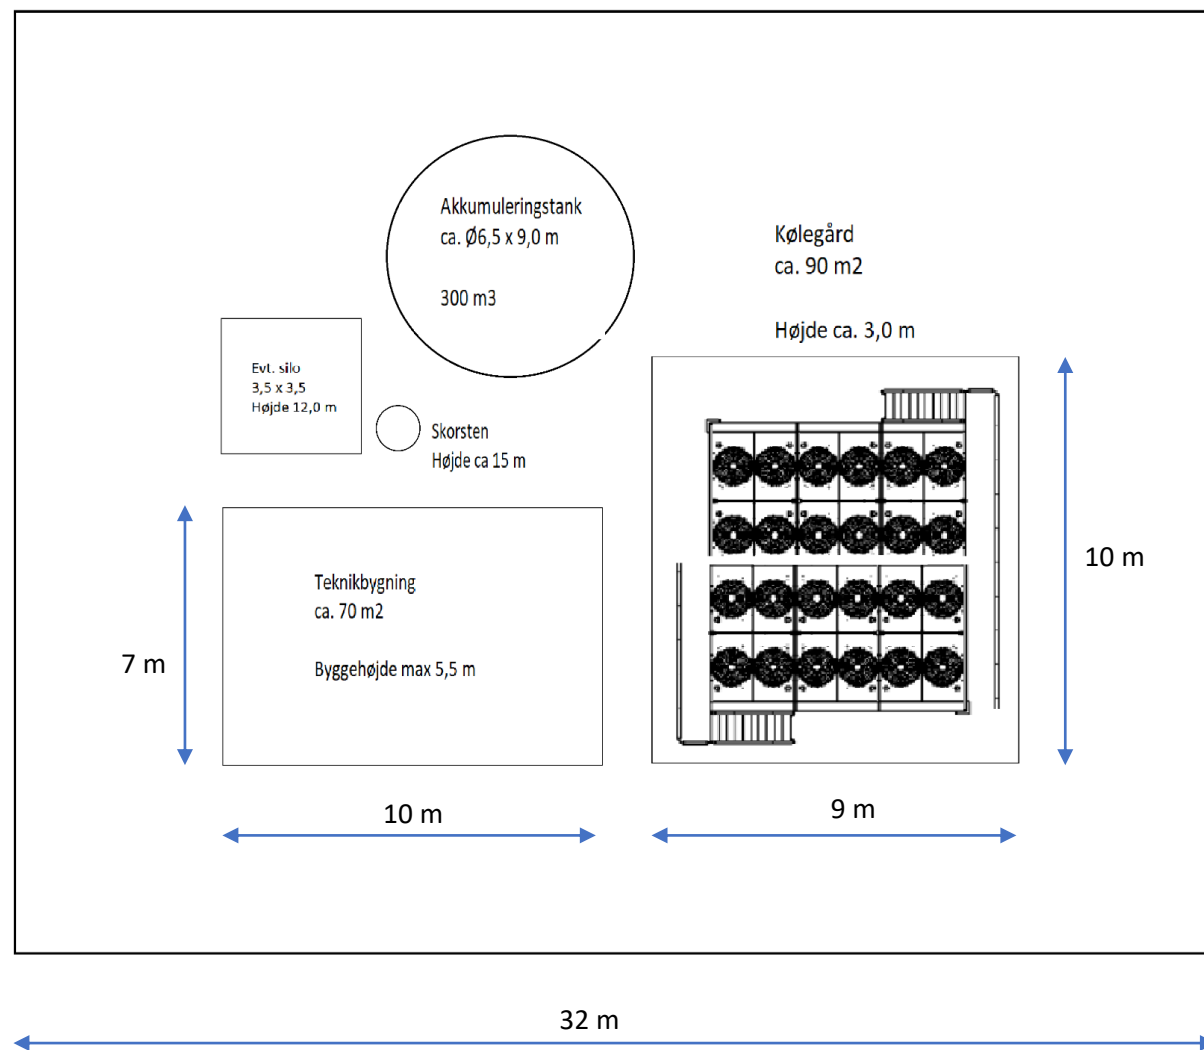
Akkumuleringstank
ca. Ø6,5 x 9,0 m

300 m3

Kølegård
ca. 90 m2

Højde ca. 3,0 m

Evt. silo
3,5 x 3,5
Højde 12,0 m

Skorsten
Højde ca 15 m

Teknikbygning
ca. 70 m2

Byggehøjde max 5,5 m

7 m

10 m

10 m

9 m

32 m